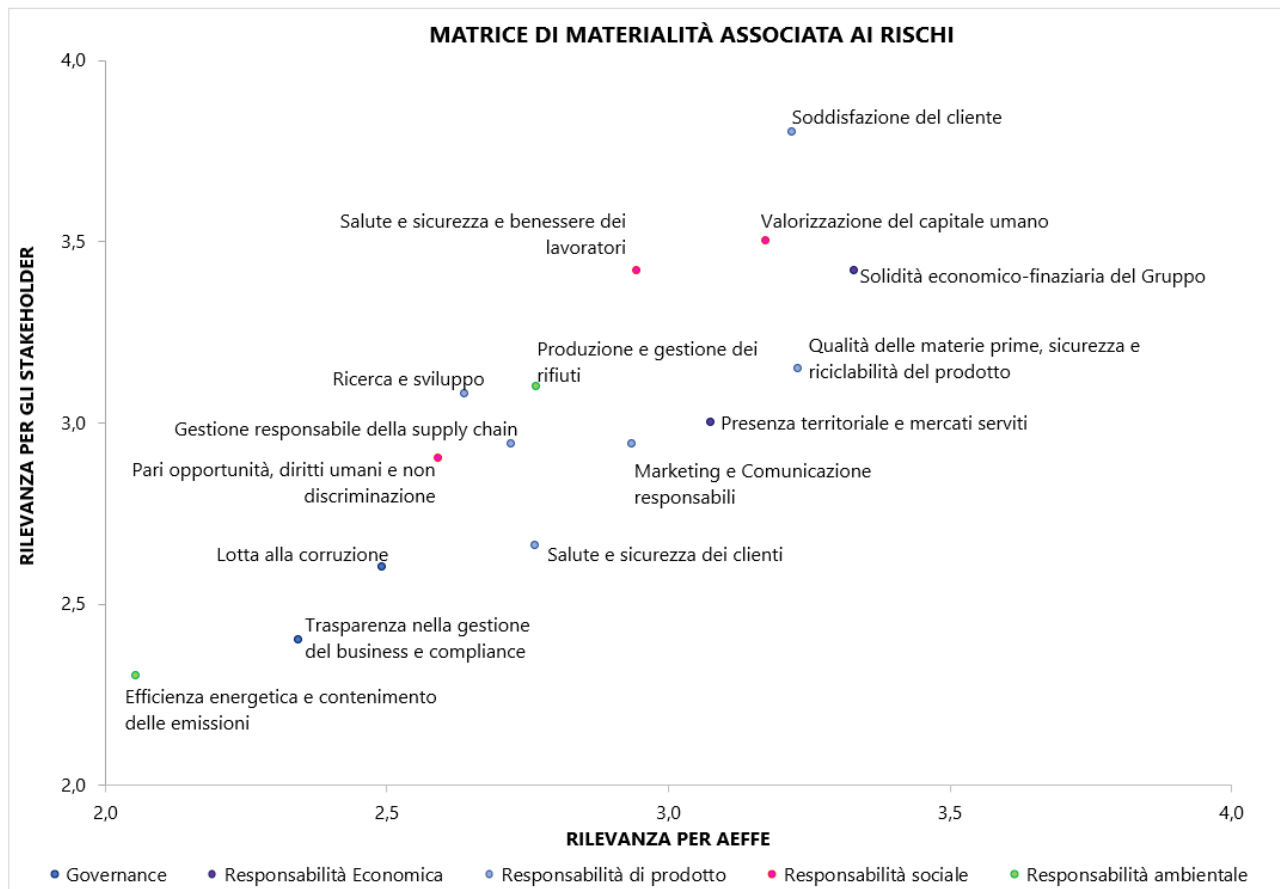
MATRICE DI MATERIALITÀ ASSOCIATA AI RISCHI

RILEVANZA PER GLI STAKEHOLDER

4,0
3,5
3,0
2,5
2,0

Soddisfazione del cliente

Salute e sicurezza e benessere dei lavoratori

Valorizzazione del capitale umano

Solidità economico-finaziaria del Gruppo

Produzione e gestione dei rifiuti

Qualità delle materie prime, sicurezza e riciclabilità del prodotto

Ricerca e sviluppo

Gestione responsabile della supply chain

Presenza territoriale e mercati serviti

Pari opportunità, diritti umani e non discriminazione

Marketing e Comunicazione responsabili

Lotta alla corruzione

Salute e sicurezza dei clienti

Trasparenza nella gestione del business e compliance

Efficienza energetica e contenimento delle emissioni

2,0
2,5
3,0
3,5
4,0

RILEVANZA PER AEFFE

Governance
Responsabilità Economica
Responsabilità di prodotto
Responsabilità sociale
Responsabilità ambientale